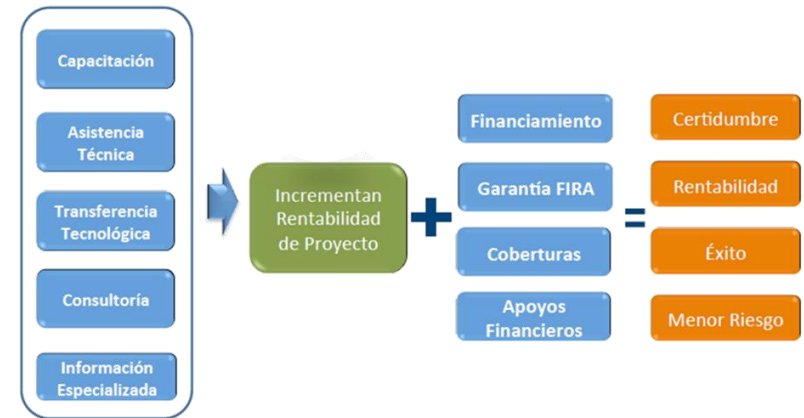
Capacitación

Asistencia Técnica

Transferencia Tecnológica

Consultoría

Información Especializada

Incrementan Rentabilidad de Proyecto

+

Financiamiento

Garantía FIRA

Coberturas

Apoyos Financieros

=

Certidumbre

Rentabilidad

Éxito

Menor Riesgo